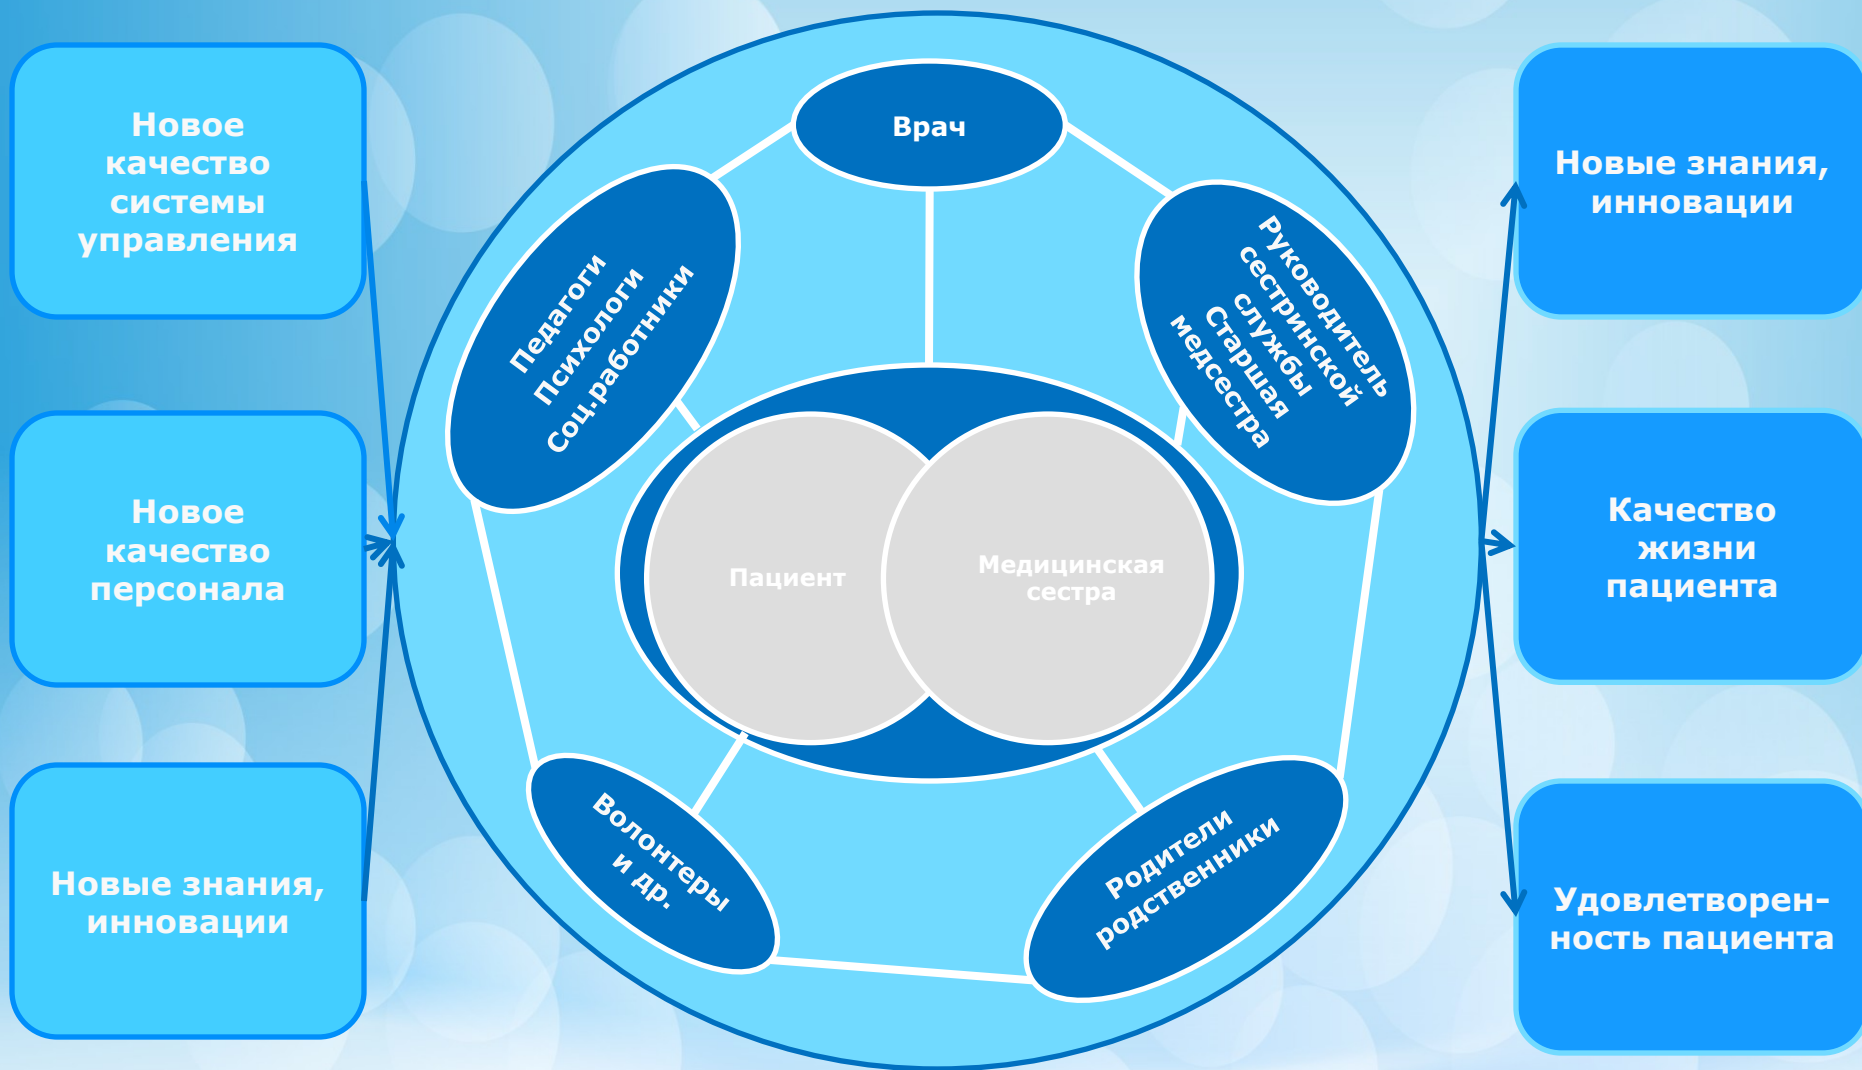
Новое качество системы управления

Новое качество персонала

Новые знания, инновации

Врач

Педагоги Психологи Соц.работники

Руководитель сестринской службы Старшая медсестра

Пациент

Медицинская сестра

Волонтеры и др.

Родители родственники

Новые знания, инновации

Качество жизни пациента

Удовлетворенность пациента